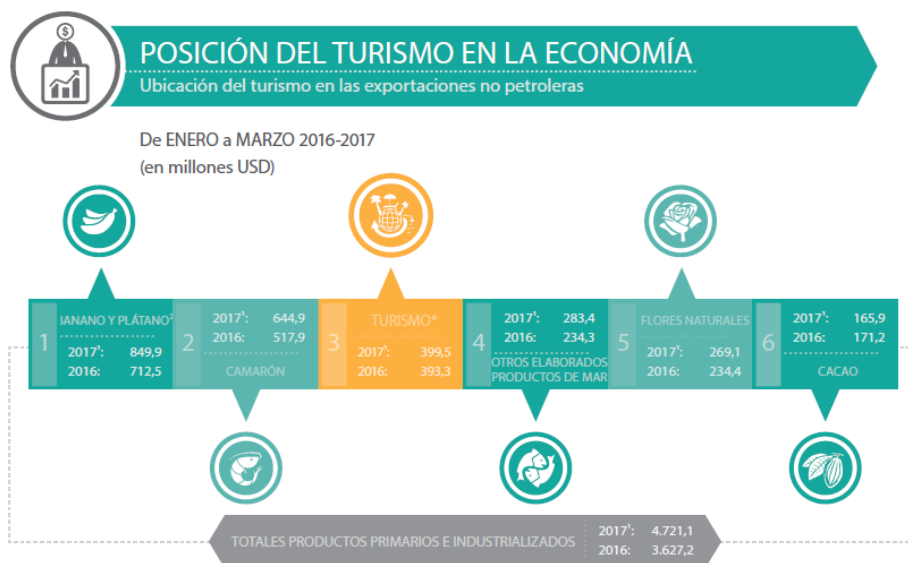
POSICIÓN DEL TURISMO EN LA ECONOMÍA
Ubicación del turismo en las exportaciones no petroleras

De ENERO a MARZO 2016-2017
(en millones USD)

1 BANANO Y PLÁTANO$^2$
2017$^1$: 849,9
2016: 712,5

2 2017$^1$: 644,9
2016: 517,9
CAMARÓN

3 TURISMO*
2017$^1$: 399,5
2016: 393,3

4 2017$^1$: 283,4
2016: 234,3
OTROS ELABORADOS PRODUCTOS DE MAR

5 FLORES NATURALES
2017$^1$: 269,1
2016: 234,4

6 2017$^1$: 165,9
2016: 171,2
CACAO

TOTALES PRODUCTOS PRIMARIOS E INDUSTRIALIZADOS
2017$^1$: 4.721,1
2016: 3.627,2